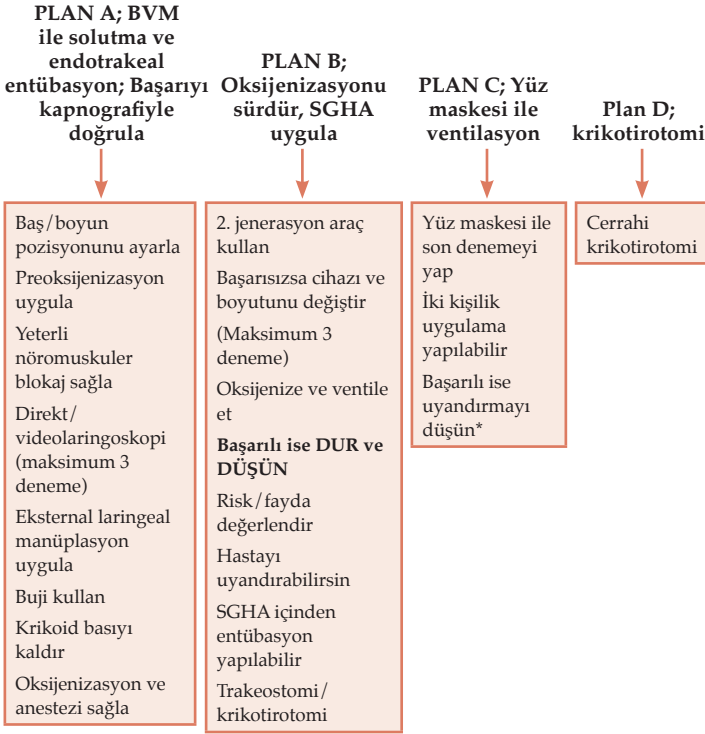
PLAN A; BVM ile solutma ve endotrakeal entübasyon; Başarıyı kapnografiyle doğrula

Baş/boyun pozisyonunu ayarla

Preoksijenizasyon uygula

Yeterli nöromuskuler blokaj sağla

Direkt/videolaringoskopi (maksimum 3 deneme)

Eksternal laringeal manüplasyon uygula

Buji kullan

Krikoid basıyı kaldır

Oksijenizasyon ve anestezi sağla

PLAN B; Oksijenizasyonu sürdür, SGHA uygula

2. jenerasyon araç kullan

Başarısızsa cihazı ve boyutunu değiştir

(Maksimum 3 deneme)

Oksijenize ve ventile et

**Başarılı ise DUR ve DÜŞÜN**

Risk/fayda değerlendir

Hastayı uyandırabilirsin

SGHA içinden entübasyon yapılabilir

Trakeostomi/krikotirotomi

PLAN C; Yüz maskesi ile ventilasyon

Yüz maskesi ile son denemeyi yap

İki kişilik uygulama yapılabilir

Başarılı ise uyandırmayı düşün*

Plan D; krikotirotomi

Cerrahi krikotirotomi